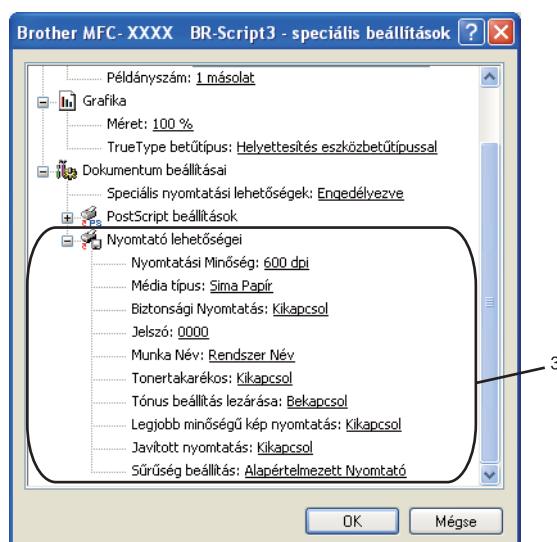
Brother MFC- XXXX BR-Script3 - speciális beállítások

Példányszám: 1 másolat
Grafika
Méret: 100 %
TrueType betűtípus: Helyettesítés eszközbetűtípussal
Dokumentum beállításai
Speciális nyomtatási lehetőségek: Engedélyezve
PostScript beállítások
Nyomtató lehetőségei
Nyomtatási Minőség: 600 dpi
Média típus: Sima Papír
Biztonsági Nyomtatás: Kikapcsol
Jelszó: 0000
Munka Név: Rendszer Név
Tonertakarékos: Kikapcsol
Tónus beállítás lezárása: Bekapcsol
Legjobb minőségű kép nyomtatás: Kikapcsol
Javított nyomtatás: Kikapcsol
Sűrűség beállítás: Alapértelmezett Nyomtató

3

OK
Mégse